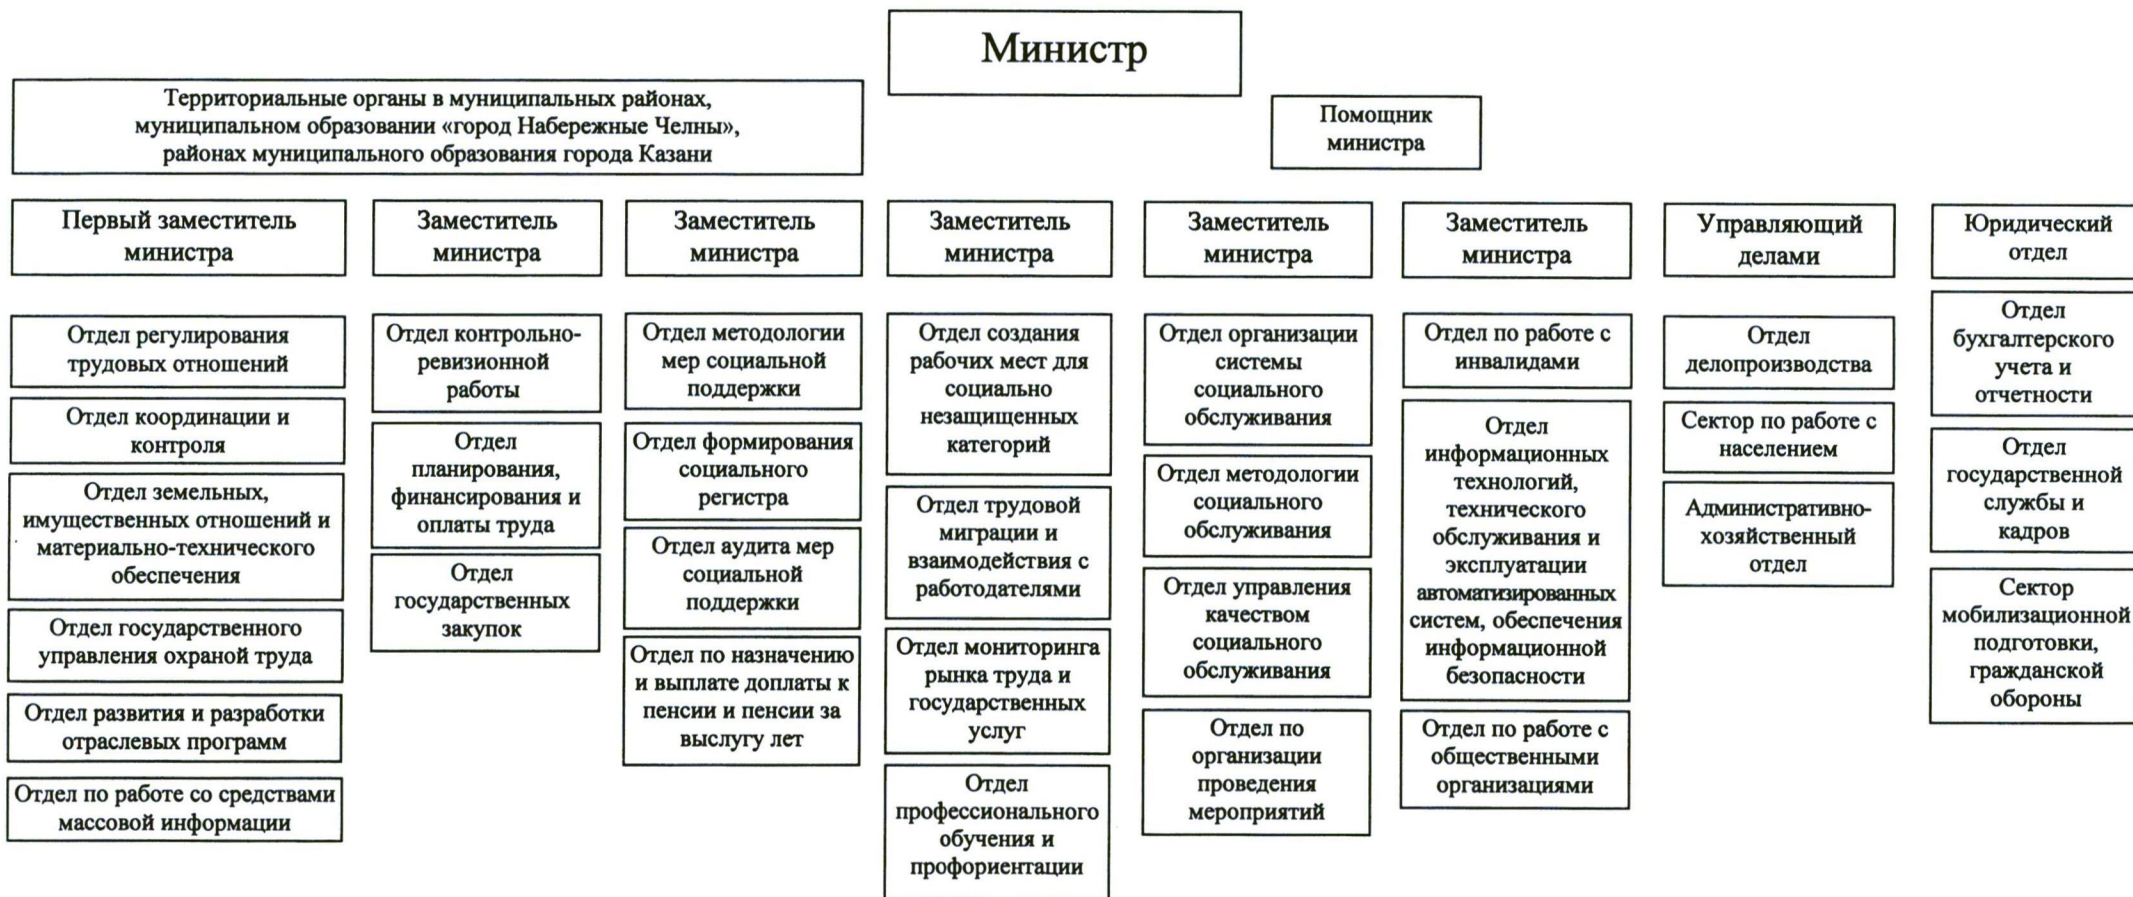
Министр

Территориальные органы в муниципальных районах, муниципальном образовании «город Набережные Челны», районах муниципального образования города Казани

Помощник министра

Первый заместитель министра

Отдел регулирования трудовых отношений

Отдел координации и контроля

Отдел земельных, имущественных отношений и материально-технического обеспечения

Отдел государственного управления охраной труда

Отдел развития и разработки отраслевых программ

Отдел по работе со средствами массовой информации

Заместитель министра

Отдел контрольно-ревизионной работы

Отдел планирования, финансирования и оплаты труда

Отдел государственных закупок

Заместитель министра

Отдел методологии мер социальной поддержки

Отдел формирования социального регистра

Отдел аудита мер социальной поддержки

Отдел по назначению и выплате доплаты к пенсии и пенсии за выслугу лет

Заместитель министра

Отдел создания рабочих мест для социально незащищенных категорий

Отдел трудовой миграции и взаимодействия с работодателями

Отдел мониторинга рынка труда и государственных услуг

Отдел профессионального обучения и профориентации

Заместитель министра

Отдел организации системы социального обслуживания

Отдел методологии социального обслуживания

Отдел управления качеством социального обслуживания

Отдел по организации проведения мероприятий

Заместитель министра

Отдел по работе с инвалидами

Отдел информационных технологий, технического обслуживания и эксплуатации автоматизированных систем, обеспечения информационной безопасности

Отдел по работе с общественными организациями

Управляющий делами

Отдел делопроизводства

Сектор по работе с населением

Административно-хозяйственный отдел

Юридический отдел

Отдел бухгалтерского учета и отчетности

Отдел государственной службы и кадров

Сектор мобилизационной подготовки, гражданской обороны